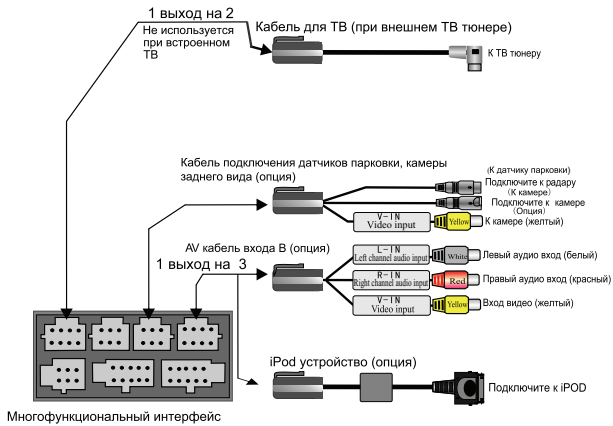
1 выход на 2

Не используется при встроенном ТВ

Кабель для ТВ (при внешнем ТВ тюнере)

К ТВ тюнеру

Кабель подключения датчиков парковки, камеры заднего вида (опция)

(К датчику парковки)
Подключите к радару
(К камере)
Подключите к камере
(Опция)

V-IN
Video input
Yellow
К камере (желтый)

AV кабель входа В (опция)

1 выход на 3

L-IN
Left channel audio input
White
Левый аудио вход (белый)

R-IN
Right channel audio input
Red
Правый аудио вход (красный)

V-IN
Video input
Yellow
Вход видео (желтый)

iPod устройство (опция)

Подключите к iPOD

Многофункциональный интерфейс